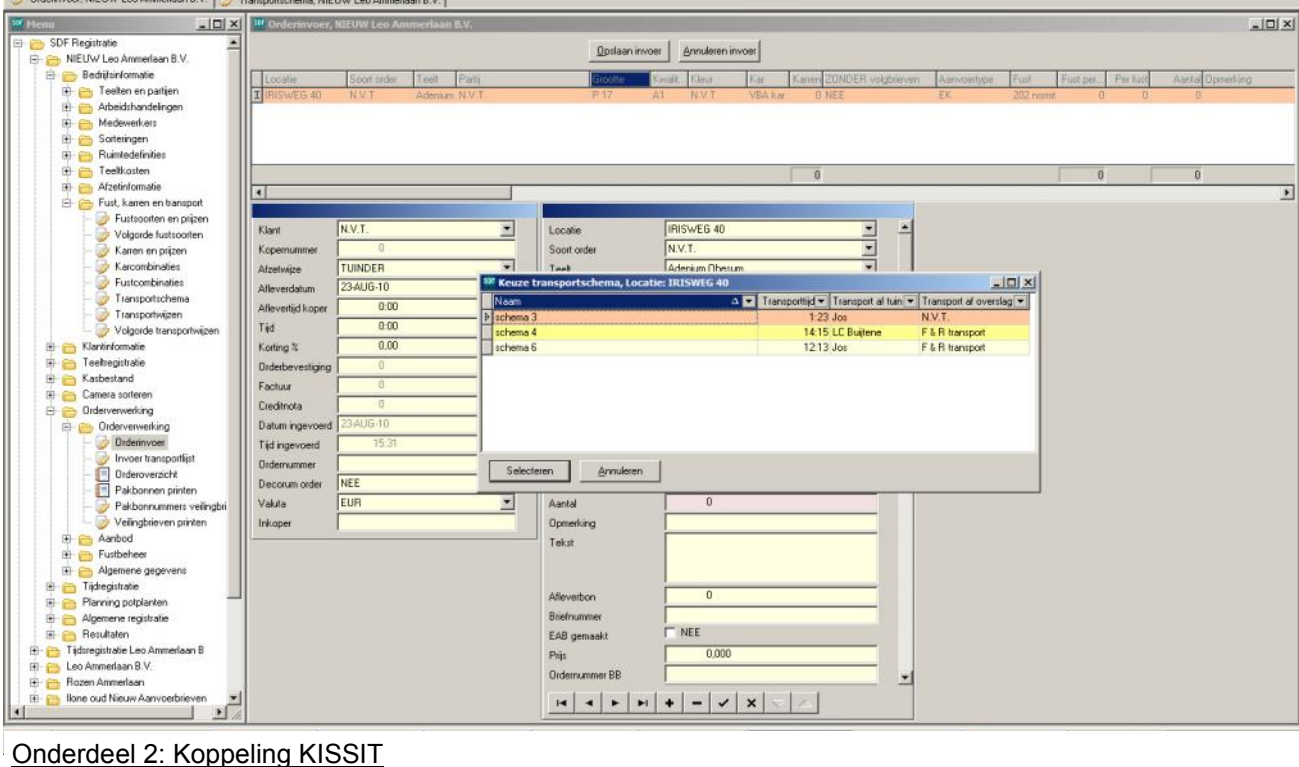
Orderinvoer, NIEUW Leo Ammerlaan B.V. | Transportschema, NIEUW Leo Ammerlaan B.V.

Menu

SDF Registratie
NIEUW Leo Ammerlaan B.V.
Bedrijfsinformatie
Teelten en partijen
Arbeidshandelingen
Medewerkers
Sorteringen
Ruimtedefinities
Teeltkosten
Afzetinformatie
Fust, karren en transport
Fustsoorten en prijzen
Volgorde fustsoorten
Karren en prijzen
Karcombinaties
Fustcombinaties
Transportschema
Transportwijzen
Volgorde transportwijzen
Klantinformatie
Teeltregistratie
Kasbestand
Camera sorteren
Orderverwerking
Orderverwerking
Orderinvoer
Invoer transportlijst
Orderoverzicht
Pakbonnen printen
Pakbonnummers veilingbri
Veilingbrieven printen
Aanbod
Fustbeheer
Algemene gegevens
Tijdregistratie
Planning potplanten
Algemene registratie
Resultaten
Tijdsregistratie Leo Ammerlaan B
Leo Ammerlaan B.V.
Rozen Ammerlaan
Ilone oud Nieuw Aanvoerbrieven

Orderinvoer, NIEUW Leo Ammerlaan B.V.

Opslaan invoer | Annuleren invoer

| Locatie | Soort order | Teelt | Partij | Grootte | Kwalit. | Kleur | Kar | Karren | ZONDER volgbrieven | Aanvoertype | Fust | Fust per | Per fust | Aantal | Opmerking |
|---|---|---|---|---|---|---|---|---|---|---|---|---|---|---|---|
| IRISWEG 40 | N.V.T. | Adenium | N.V.T. | P 17 | A1 | N.V.T. | VBA kar | 0 | NEE | EK | 202 norm | 0 | 0 | 0 | |

0 0 0

Klant N.V.T.
Kopernummer 0
Afzetwijze TUINDER
Afleverdatum 23-AUG-10
Aflevertijd koper 0:00
Tijd 0:00
Korting % 0,00
Orderbevestiging 0
Factuur 0
Creditnota 0
Datum ingevoerd 23-AUG-10
Tijd ingevoerd 15:31
Ordernummer
Decorum order NEE
Valuta EUR
Inkoper

Locatie IRISWEG 40
Soort order N.V.T.
Teelt Adenium Obesum

Keuze transportschema, Locatie: IRISWEG 40

| Naam | Transporttijd | Transport af tuin | Transport af overslag |
|---|---|---|---|
| schema 3 | 1:23 | Jos | N.V.T. |
| schema 4 | 14:15 | LC Buijtene | F & R transport |
| schema 6 | 12:13 | Jos | F & R transport |

Selecteren | Annuleren

Aantal 0
Opmerking
Tekst
Afleverbon 0
Briefnummer
EAB gemaakt NEE
Prijs 0,000
Ordernummer BB

Onderdeel 2: Koppeling KISSIT